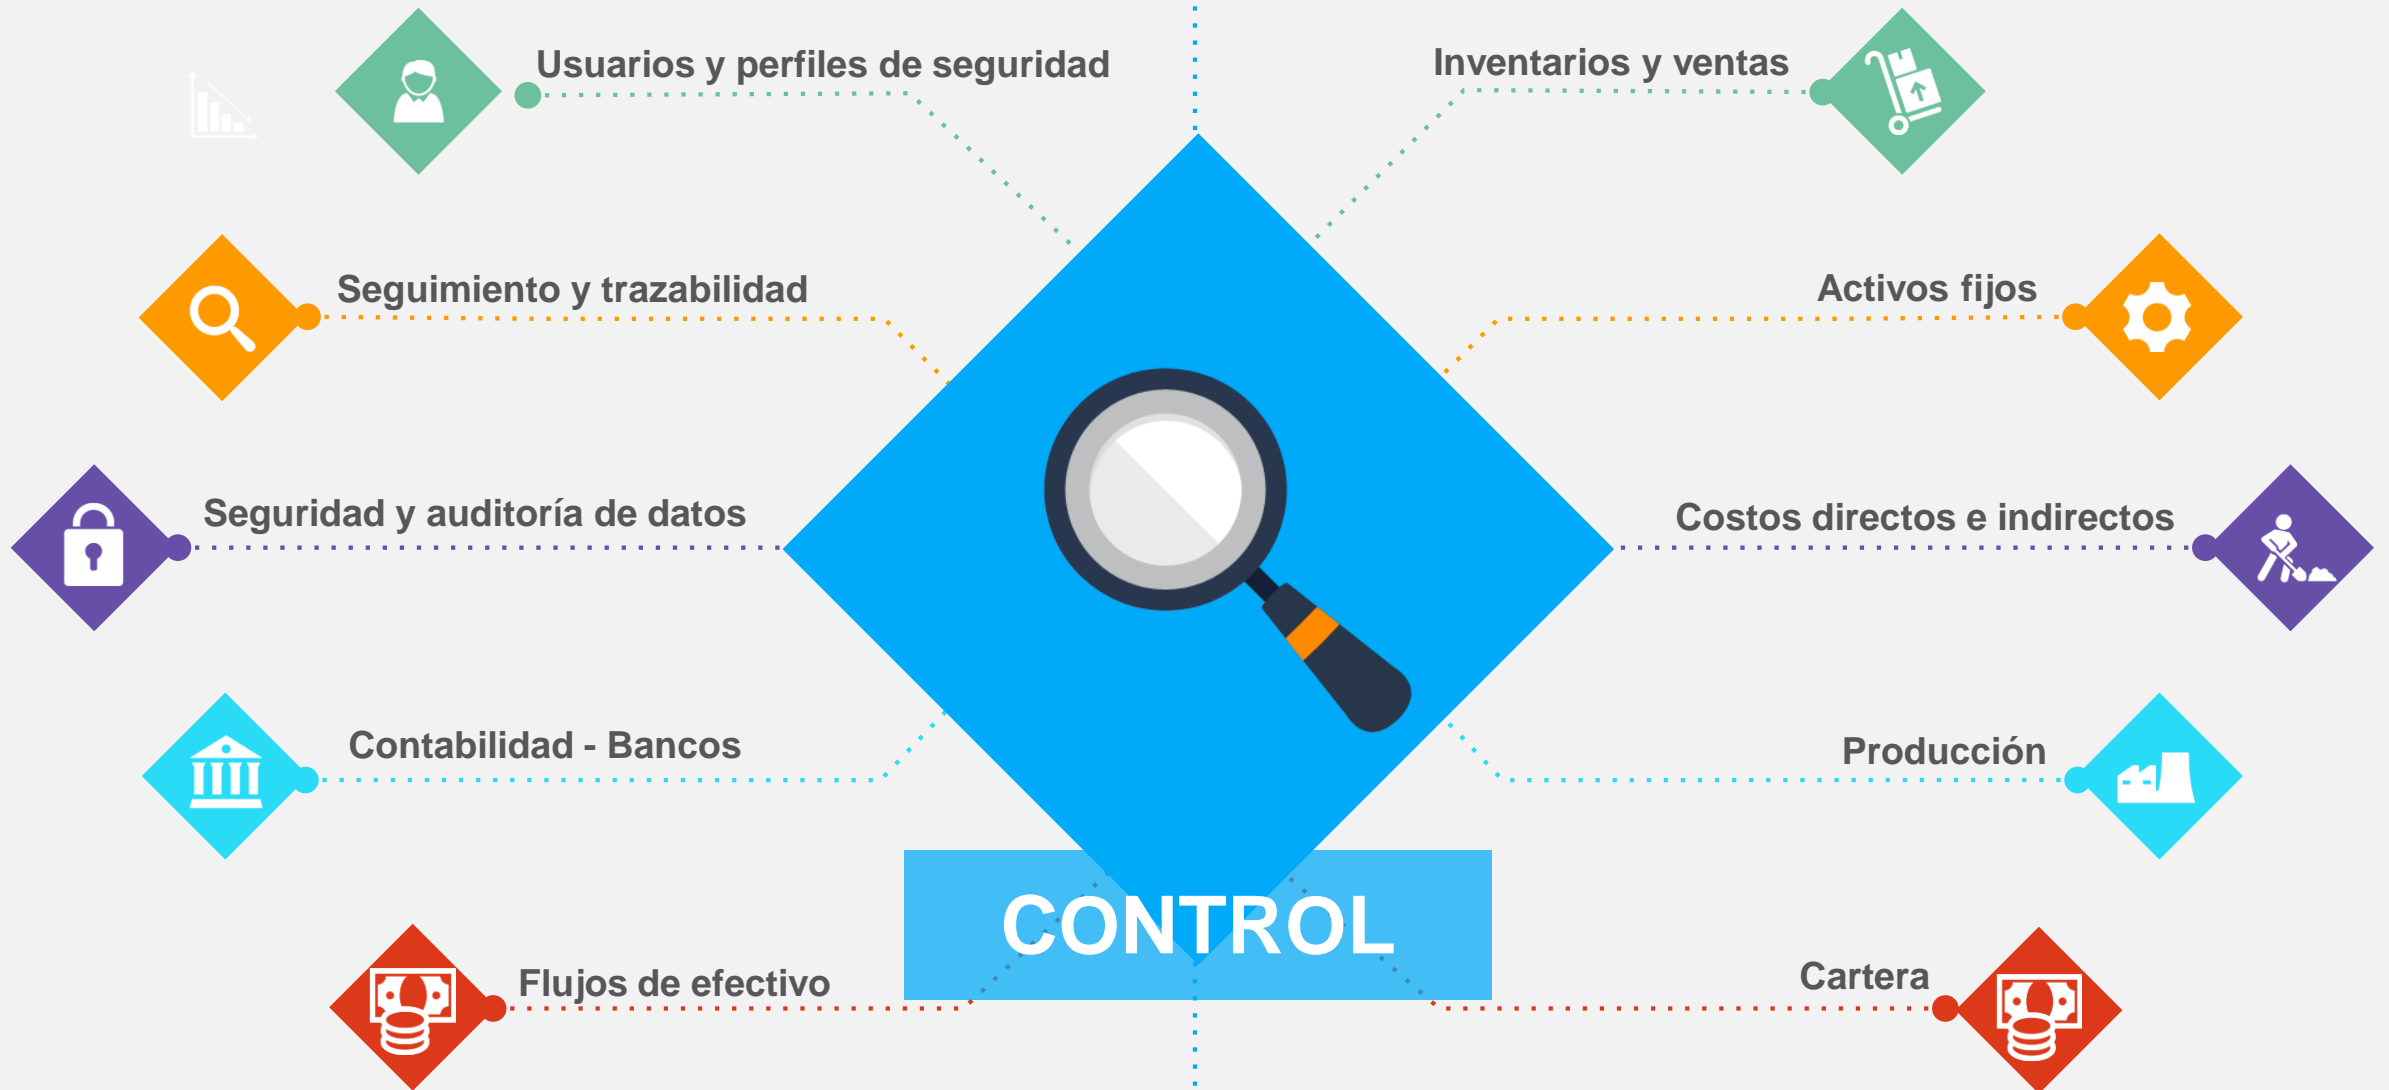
Usuarios y perfiles de seguridad

Inventarios y ventas

Seguimiento y trazabilidad

Activos fijos

Seguridad y auditoría de datos

Costos directos e indirectos

Contabilidad - Bancos

Producción

CONTROL

Flujos de efectivo

Cartera